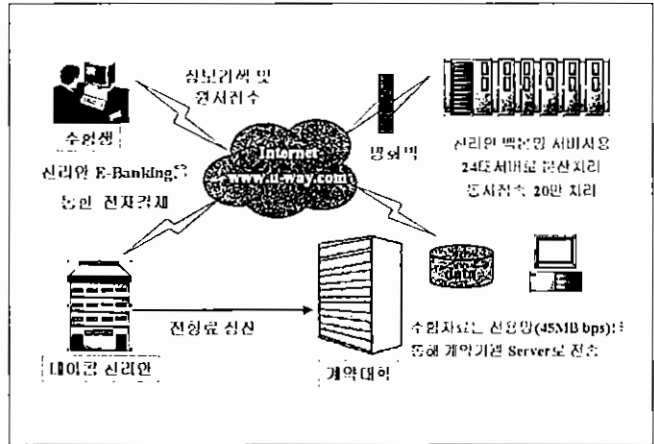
정보검색 및 원서접수

수험생

신한은행 E-Banking을 통한 전자결제

Internet
www.u-way.com

방화벽

신한은행 백업망 서버사용
24대서버로 분산처리
동시접속 20만 처리

data

전형료 입금

대학 신한은행

계약대학

수험자료는 전용망(45MB bps)을 통해 계약기관 Server로 전송